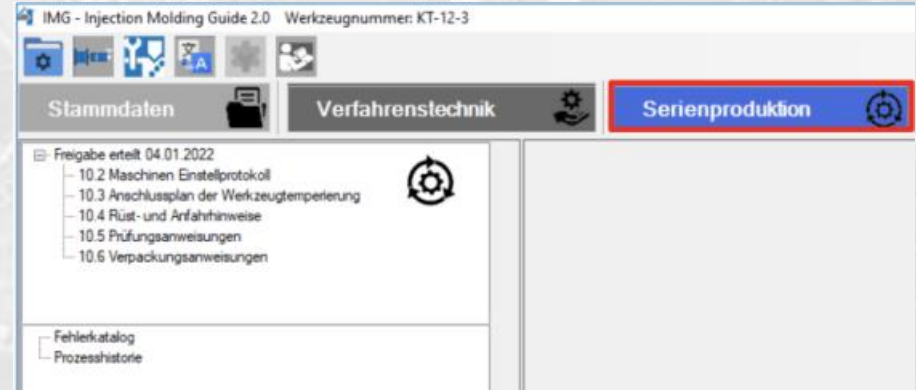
IMG - Injection Molding Guide 2.0 Werkzeugnummer: KT-12-3

Stammdaten

Verfahrenstechnik

Serienproduktion

Freigabe erteilt 04.01.2022
10.2 Maschinen Einstellprotokoll
10.3 Anschlussplan der Werkzeugtemperierung
10.4 Rüst- und Anfahrhinweise
10.5 Prüfungsanweisungen
10.6 Verpackungsanweisungen

Fehlerkatalog
Prozesshistorie